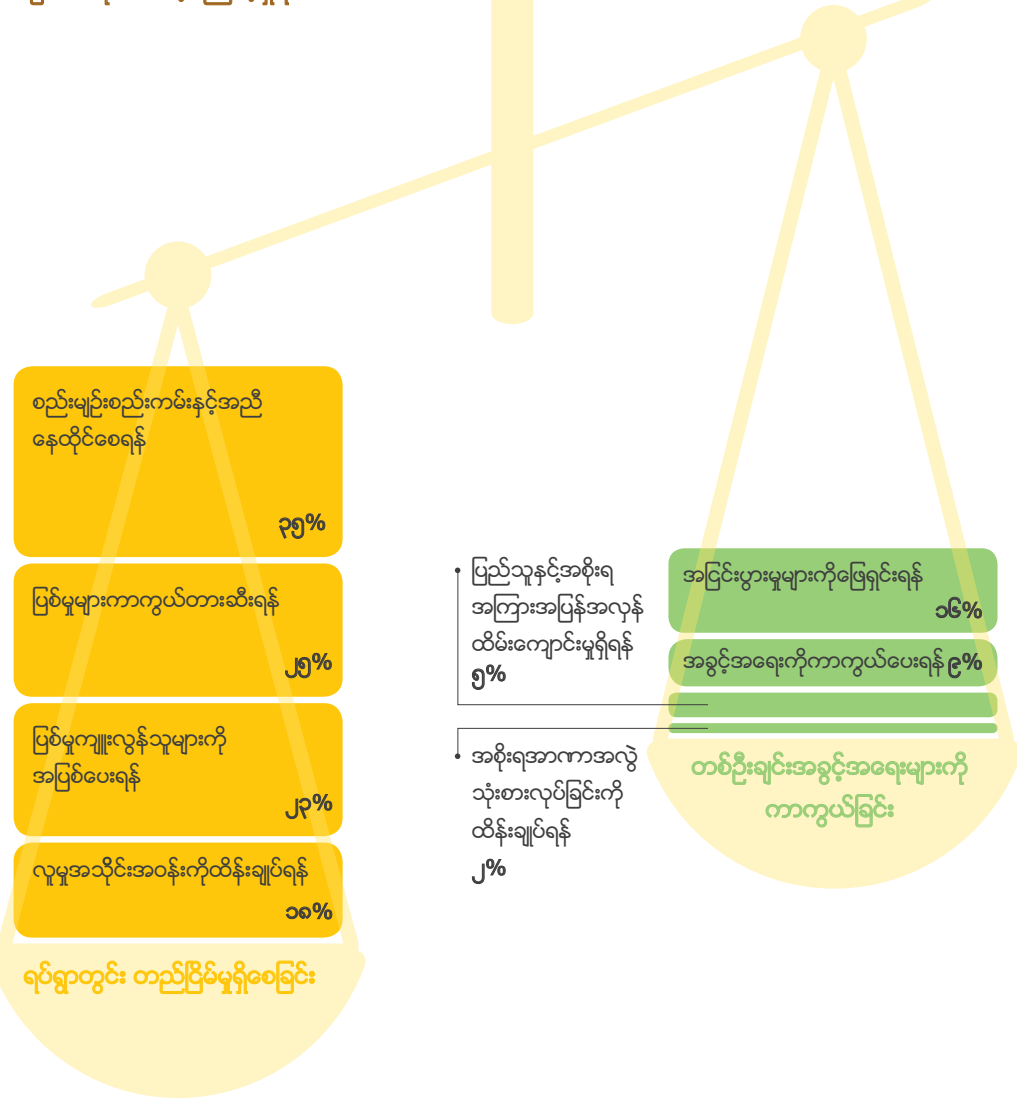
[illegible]

စည်းမျဉ်းစည်းကမ်းနှင့်အညီ နေထိုင်စေရန်

၃၅%

ပြစ်မှုများကာကွယ်တားဆီးရန်

၂၅%

ပြစ်မှုကျူးလွန်သူများကို အပြစ်ပေးရန်

၂၃%

လူမှုအသိုင်းအဝန်းကိုထိန်းချုပ်ရန်

၁၈%

ရပ်ရွာတွင်း တည်ငြိမ်မှုရှိစေခြင်း

ပြည်သူနှင့်အစိုးရ အကြားအပြန်အလှန် ထိမ်းကျောင်းမှုရှိရန်
၅%

အစိုးရအာဏာအလွဲ သုံးစားလုပ်ခြင်းကို ထိန်းချုပ်ရန်
၂%

အငြင်းပွားမှုများကိုဖြေရှင်းရန်

၁၆%

အခွင့်အရေးကိုကာကွယ်ပေးရန် ၉%

တစ်ဦးချင်းအခွင့်အရေးများကို ကာကွယ်ခြင်း